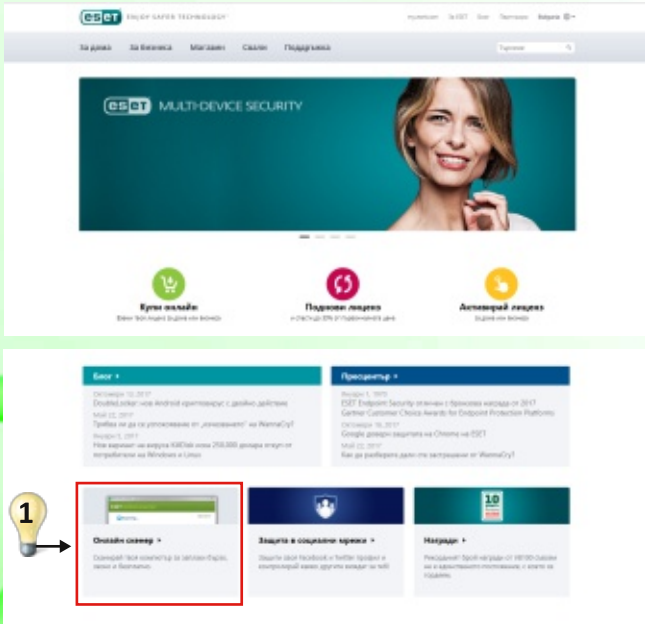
ESET ENJOY SAFER TECHNOLOGY

Изтегляне За ESET Блог Партньори Вход

За дома За бизнеса Магазин Свали Поддръжка

Търсене

ESET MULTI-DEVICE SECURITY

Купи онлайн
Вземи твоя лиценз за дома или бизнеса

Поднови лиценз
и спести до 30% от първоначалната цена

Активирай лиценз
За дома или бизнеса

Блог >

Октомври 12, 2017
DoubleLocker: нов Android криптовирус с двойно действие
Май 22, 2017
Трябва ли да се упоменава от „изнудването" на WannaCry?
Януари 5, 2017
Нов вариант на вируса KillDisk иска 250.000 долара откуп от потребители на Windows и Linux

Пресцентър >

Януари 5, 2017
ESET Endpoint Security отличен с бронзова награда от 2017 Gartner Customer Choice Awards for Endpoint Protection Platforms
Октомври 16, 2017
Google доверя защитата на Chrome на ESET
Май 22, 2017
Как да разберете дали сте застрашени от WannaCry?

1

Онлайн скенер >
Сканирай твоя компютър за заплахи бързо, лесно и безплатно.

Защита в социалните мрежи >
Защити своя facebook и Twitter профил в конкурентни мерки кражба на...

Награди >
Рекордният брой награди от 100 000 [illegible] на...

10